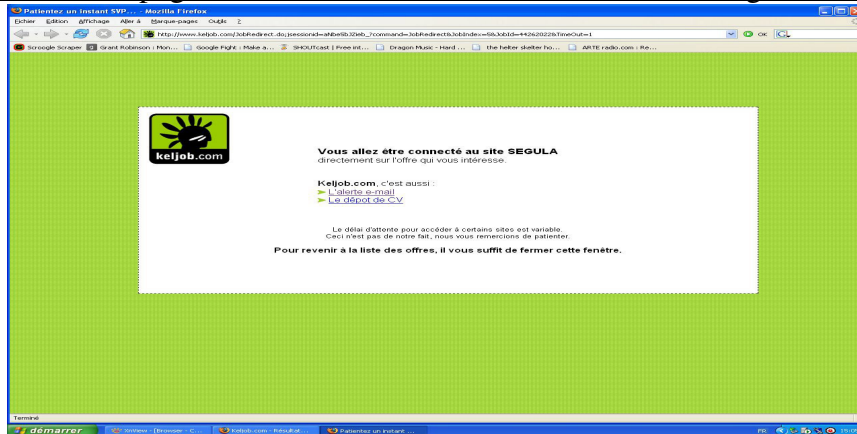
Patientez un instant SVP... - Mozilla Firefox

Fichier Edition Affichage Aller à Marque-pages Outils ?

http://www.keljob.com/JobRedirect.do;jsessionid=ahbe5bJZieb_?command=JobRedirect&JobIndex=5&JobId=44262022&TimeOut=1

OK

Scroogle Scraper | Grant Robinson : Mon... | Google Fight : Make a... | SHOUTcast | Free int... | Dragon Music - Hard ... | the helter skelter ho... | ARTE radio.com : Re...

keljob.com

Vous allez être connecté au site SEGULA
directement sur l'offre qui vous intéresse.

Keljob.com, c'est aussi :
L'alerte e-mail
Le dépot de CV

Le délai d'attente pour accéder à certains sites est variable.
Ceci n'est pas de notre fait, nous vous remercions de patienter.

Pour revenir à la liste des offres, il vous suffit de fermer cette fenêtre.

Terminé

démarrer | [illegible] | Keljob.com - Résultat... | Patientez un instant ...

FR 15:0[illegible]